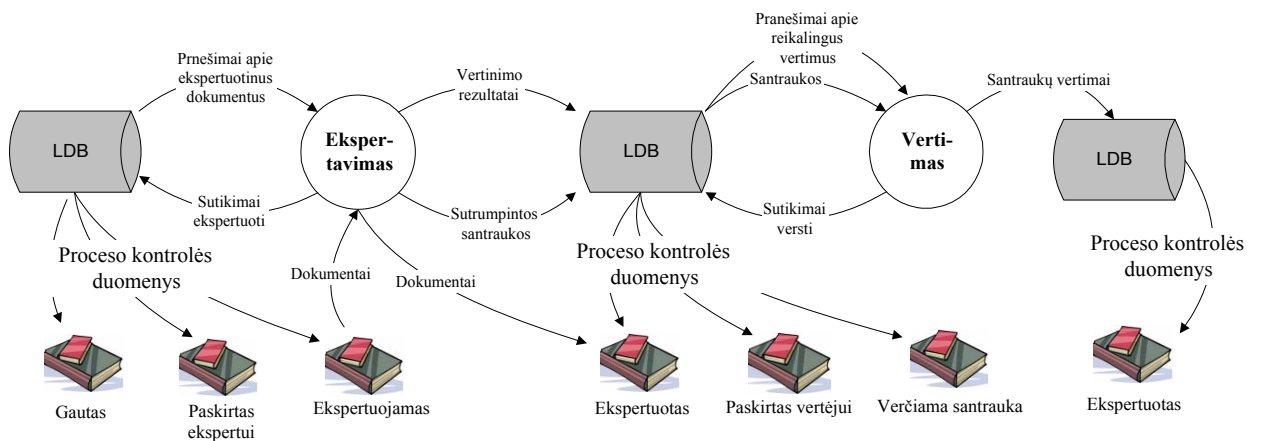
Prnešimai apie ekspertuotinus dokumentus

LDB

Sutikimai ekspertuoti

Eksper-tavimas

Vertinimo rezultatai

Sutrumpintos santraukos

Dokumentai

Dokumentai

Proceso kontrolės duomenys

Gautas

Paskirtas ekspertui

Ekspertuojamas

LDB

Pranešimai apie reikalingus vertimus

Santraukos

Verti-mas

Sutikimai versti

Proceso kontrolės duomenys

Ekspertuotas

Paskirtas vertėjui

Verčiama santrauka

Santraukų vertimai

LDB

Proceso kontrolės duomenys

Ekspertuotas